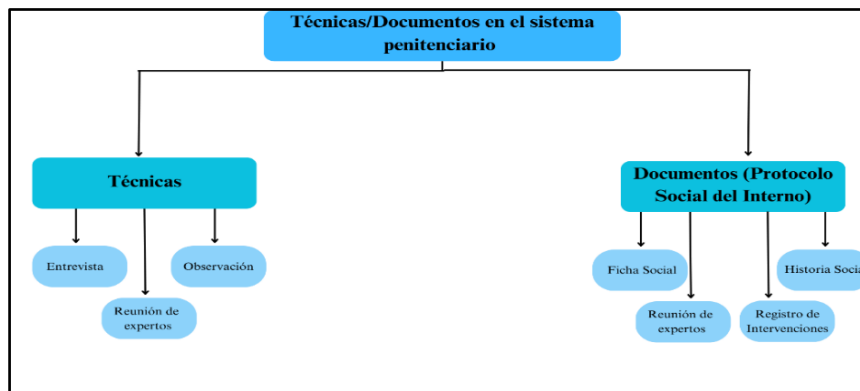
Técnicas/Documentos en el sistema penitenciario

Técnicas

Entrevista

Observación

Reunión de expertos

Documentos (Protocolo Social del Interno)

Ficha Social

Historia Socia

Reunión de expertos

Registro de Intervenciones